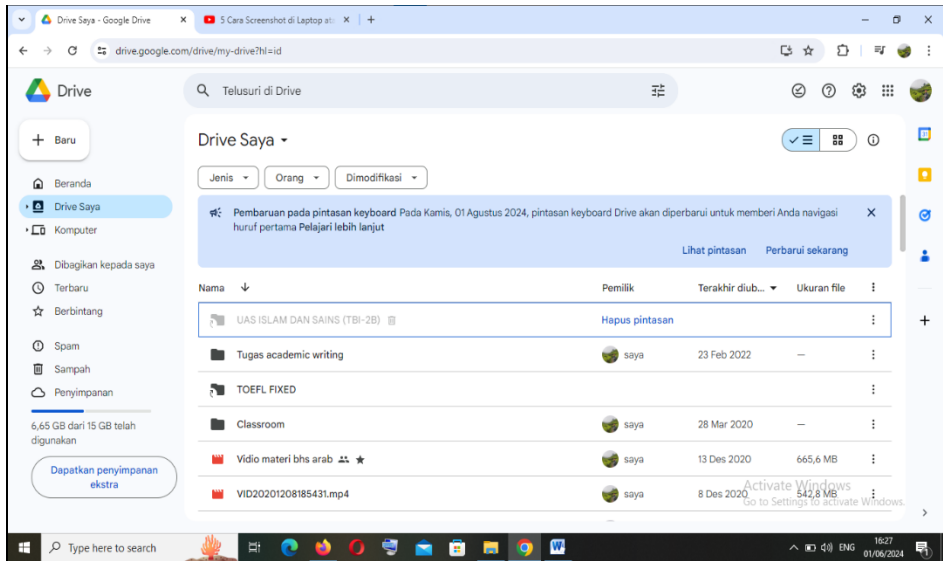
Drive Saya - Google Drive
5 Cara Screenshot di Laptop at
drive.google.com/drive/my-drive?hl=id

Drive
Telusuri di Drive

Baru
Beranda
Drive Saya
Komputer
Dibagikan kepada saya
Terbaru
Berbintang
Spam
Sampah
Penyimpanan
6,65 GB dari 15 GB telah digunakan
Dapatkan penyimpanan ekstra

Drive Saya
Jenis
Orang
Dimodifikasi

Pembaruan pada pintasan keyboard Pada Kamis, 01 Agustus 2024, pintasan keyboard Drive akan diperbarui untuk memberi Anda navigasi huruf pertama Pelajari lebih lanjut
Lihat pintasan
Perbarui sekarang

| Nama | Pemilik | Terakhir diub... | Ukuran file |
|---|---|---|---|
| UAS ISLAM DAN SAINS (TBI-2B) | Hapus pintasan | | |
| Tugas academic writing | saya | 23 Feb 2022 | — |
| TOEFL FIXED | | | |
| Classroom | saya | 28 Mar 2020 | — |
| Vidio materi bhs arab | saya | 13 Des 2020 | 665,6 MB |
| VID20201208185431.mp4 | saya | 8 Des 2020 | 542,8 MB |

Activate Windows
Go to Settings to activate Windows.

Type here to search
ENG
16:27
01/06/2024